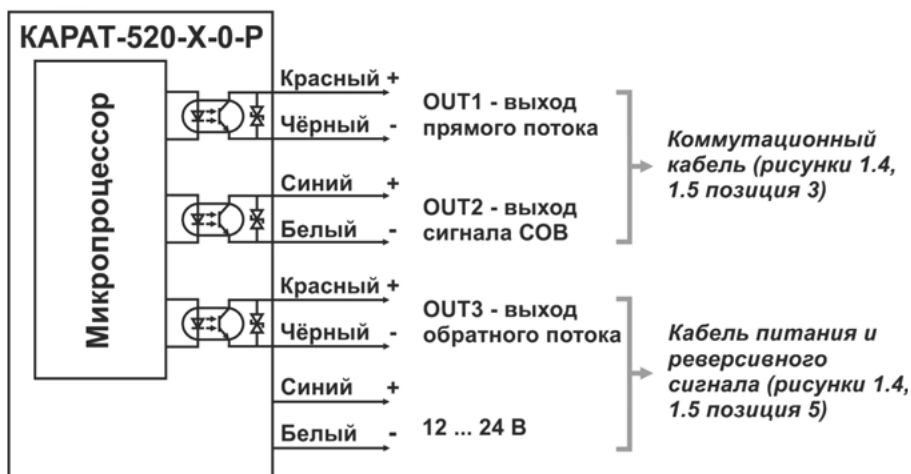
КАРАТ-520-Х-0-Р

Микропроцессор

Красный +
Чёрный -
OUT1 - выход прямого потока

Синий +
Белый -
OUT2 - выход сигнала СОВ

Коммутационный кабель (рисунки 1.4, 1.5 позиция 3)

Красный +
Чёрный -
OUT3 - выход обратного потока

Синий +
Белый -
12 ... 24 В

Кабель питания и реверсивного сигнала (рисунки 1.4, 1.5 позиция 5)